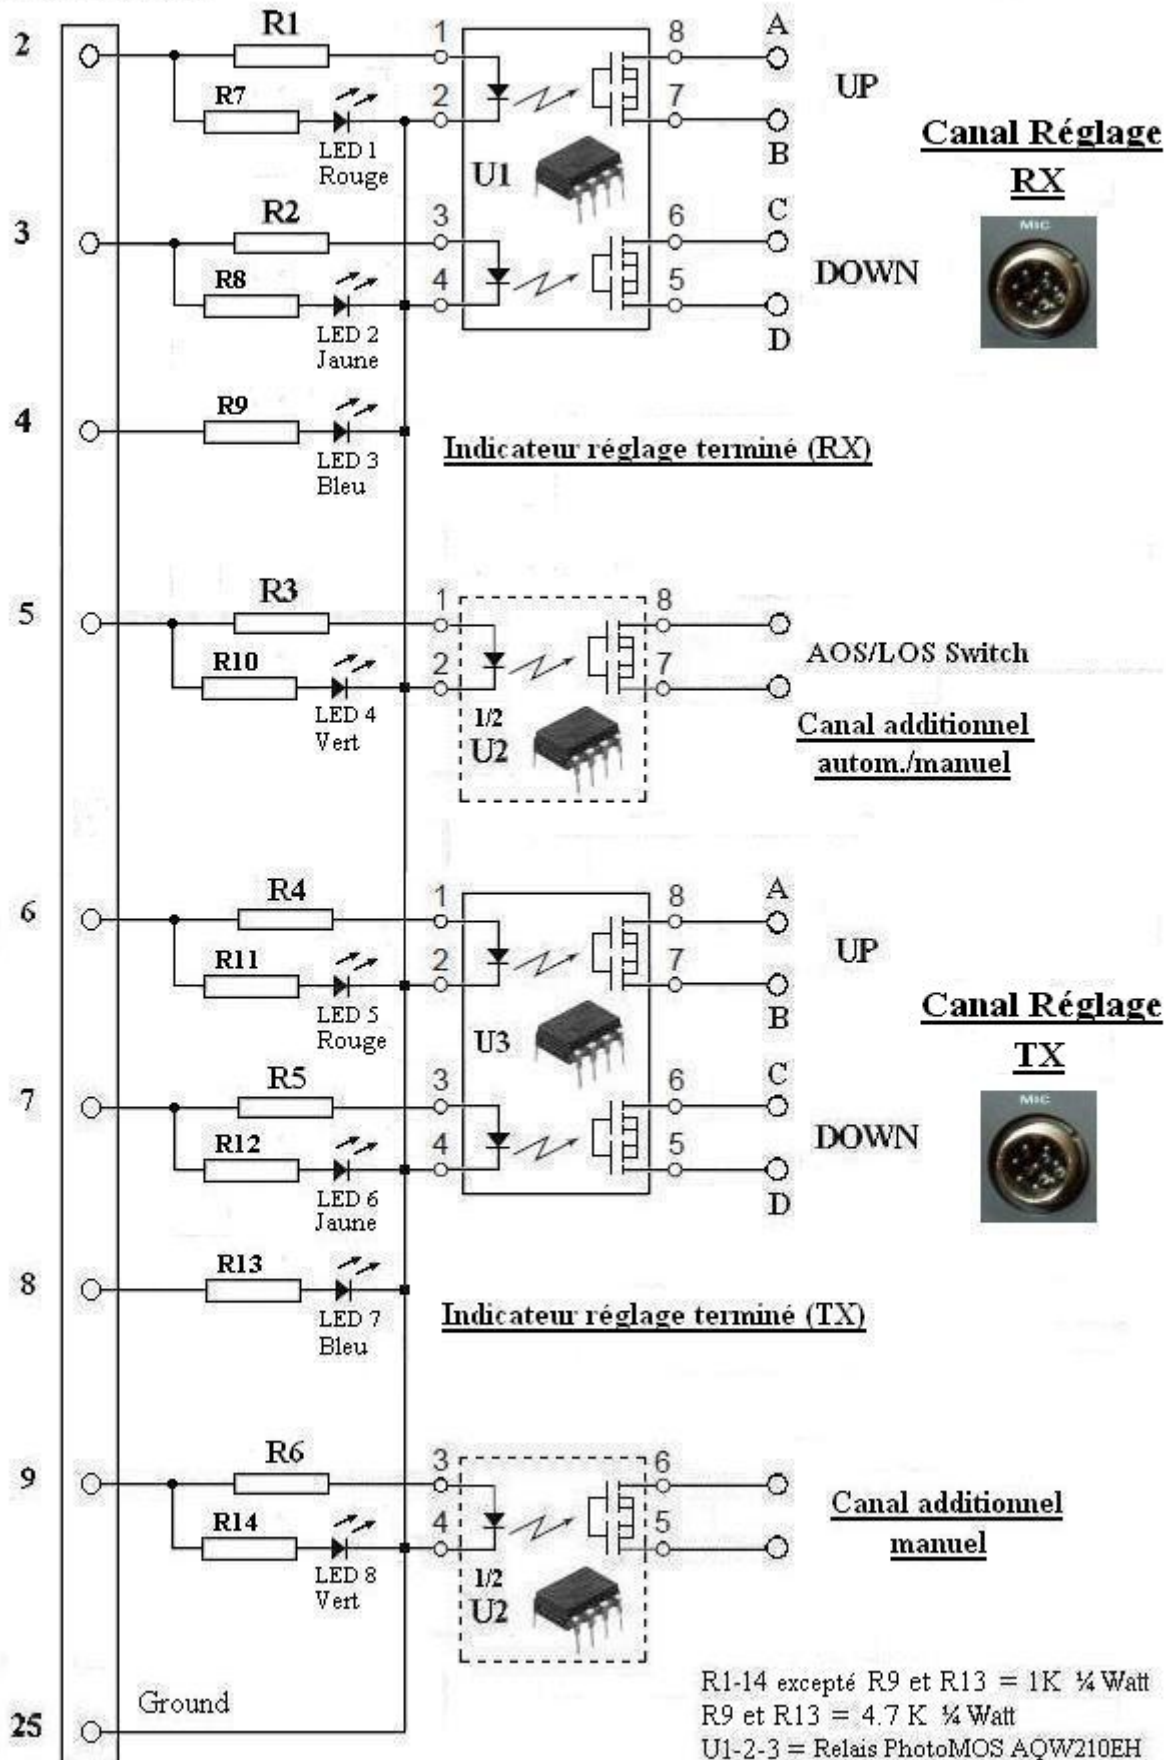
2
R1
1
8
A
UP
R7
2
7
B
LED 1
Rouge
U1
Canal Réglage
RX
MIC
3
R2
3
6
C
DOWN
R8
4
5
D
LED 2
Jaune
4
R9
LED 3
Bleu
Indicateur réglage terminé (RX)
5
R3
1
8
AOS/LOS Switch
R10
2
7
LED 4
Vert
1/2
U2
Canal additionnel
autom./manuel
6
R4
1
8
A
UP
R11
2
7
B
LED 5
Rouge
U3
Canal Réglage
TX
MIC
7
R5
3
6
C
DOWN
R12
4
5
D
LED 6
Jaune
8
R13
LED 7
Bleu
Indicateur réglage terminé (TX)
9
R6
3
6
R14
4
5
Canal additionnel
manuel
LED 8
Vert
1/2
U2
25
Ground
R1-14 excepté R9 et R13 = 1K ¼ Watt
R9 et R13 = 4.7 K ¼ Watt
U1-2-3 = Relais PhotoMOS AQW210EH